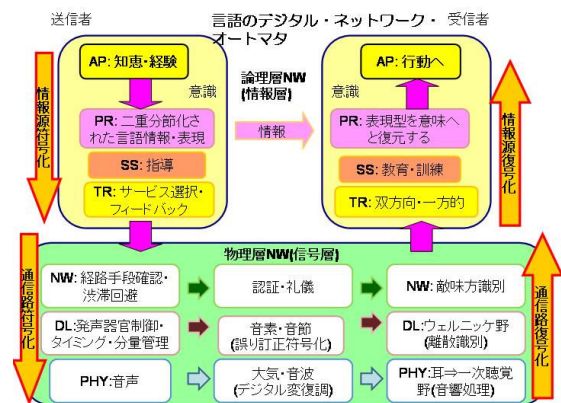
送信者

言語のデジタル・ネットワーク・オートマタ

受信者

AP: 知恵・経験

意識

PR: 二重分節化された言語情報・表現

SS: 指導

TR: サービス選択・フィードバック

情報源符号化

論理層NW (情報層)

情報

AP: 行動へ

意識

PR: 表現型を意味へと復元する

SS: 教育・訓練

TR: 双方向・一方的

情報源復号化

物理層NW(信号層)

通信路符号化

NW: 経路手段確認・渋滞回避

認証・礼儀

NW: 敵味方識別

DL:発声器官制御・タイミング・分量管理

音素・音節 (誤り訂正符号化)

DL:ウェルニッケ野 (離散識別)

PHY:音声

大気・音波 (デジタル変復調)

PHY:耳⇒一次聴覚野(音響処理)

通信路復号化